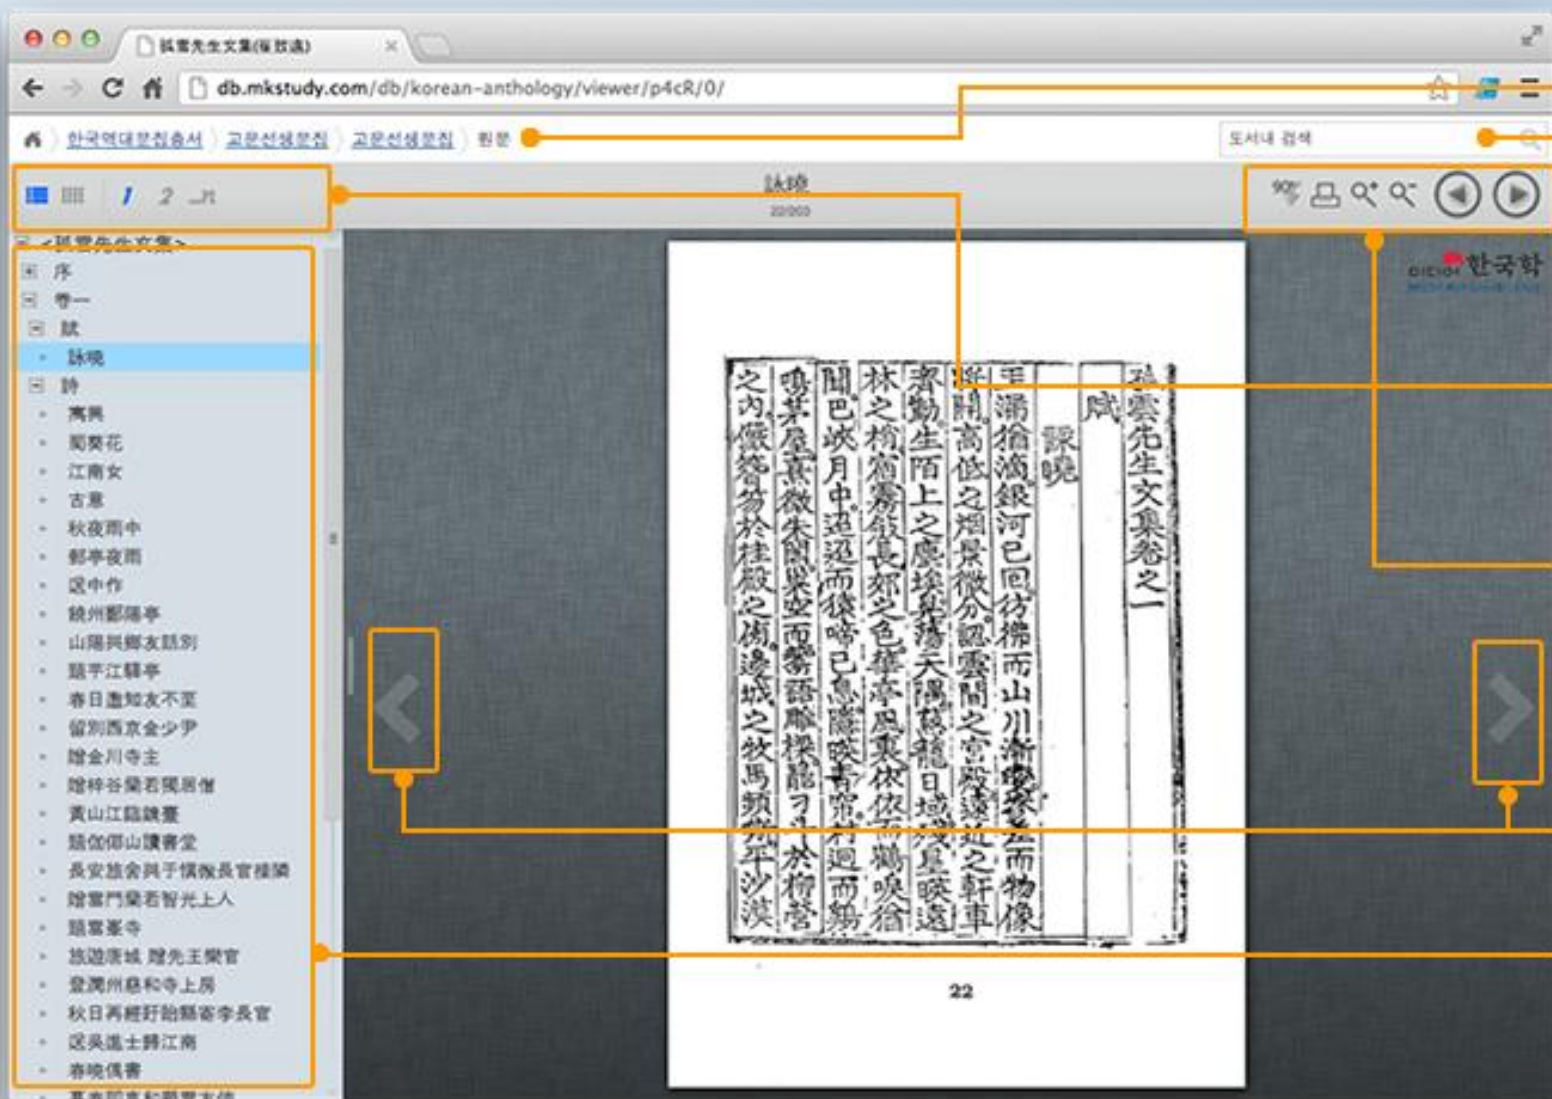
孤雲先生文集(崔致遠)

db.mkstudy.com/db/korean-anthology/viewer/p4cR/0/

한국역대문집총서 〉 고문선생문집 〉 고문선생문집 〉 원문

도서내 검색

詠曉
22/203

<孤雲先生文集>
序
卷一
賦
詠曉
詩
寓興
蜀葵花
江南女
古意
秋夜雨中
郵亭夜雨
途中作
饒州鄱陽亭
山陽與鄉友話別
題芋江驛亭
春日邀知友不至
留別西京金少尹
贈金川寺主
贈梓谷蘭若獨居僧
黃山江臨鏡臺
題伽倻山讀書堂
長安旅舍與于愼微長官接隣
贈雲門蘭若智光上人
題雲峯寺
旅遊唐城 贈先王樂官
登潤州慈和寺上房
秋日再經盱眙縣寄李長官
送吳進士巒歸江南
春曉偶書

孤雲先生文集卷之一
賦
詠曉
若夫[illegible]潟猶滴銀河已回彷彿而山川漸變依稀而物像
將開高低之烟景微分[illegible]雲間之宮殿遠近之軒車
盡動生陌上之塵埃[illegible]天陽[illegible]龍日域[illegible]
林之梢猶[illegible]長郊之色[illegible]亭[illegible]依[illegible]
關巴峽月中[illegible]而猿啼已息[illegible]帝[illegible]而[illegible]
鳴茅屋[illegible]而鬻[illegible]於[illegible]
之內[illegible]於桂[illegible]之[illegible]邊城之牧馬頻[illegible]

22

디지털 한국학